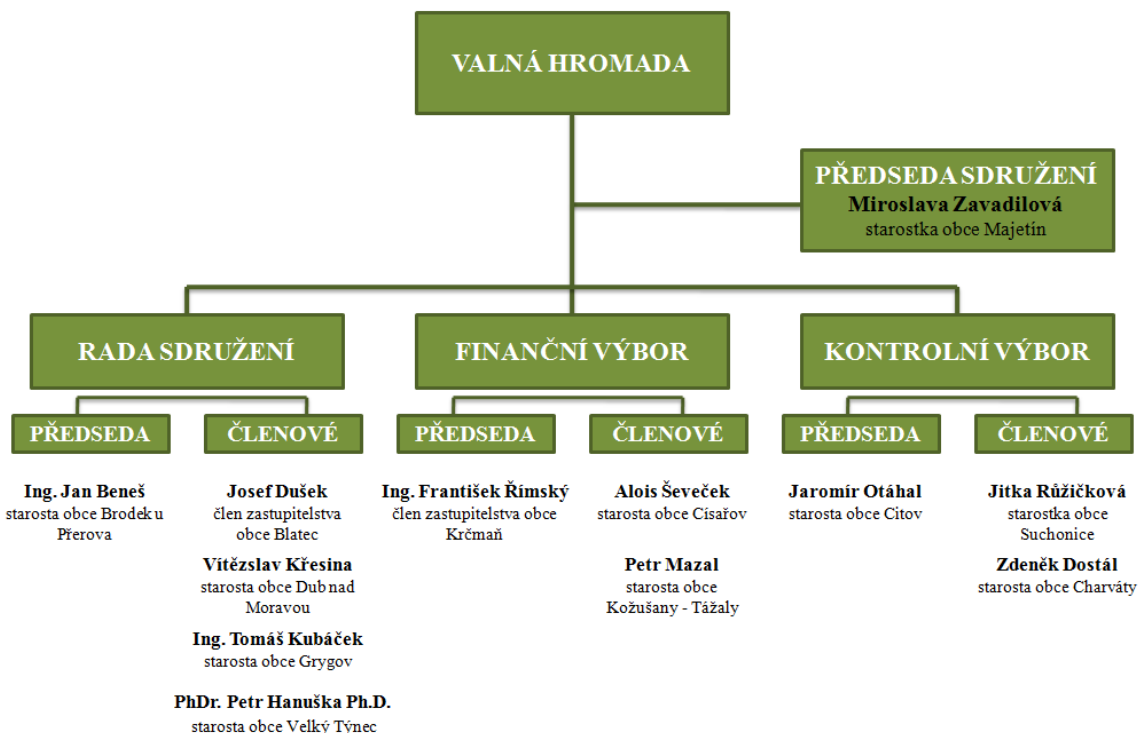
VALNÁ HROMADA

PŘEDSEDA SDRUŽENÍ
Miroslava Zavadilová
starostka obce Majetín

RADA SDRUŽENÍ

PŘEDSEDA

Ing. Jan Beneš
starosta obce Brodek u Přerova

ČLENOVÉ

Josef Dušek
člen zastupitelstva obce Blatec

Vítězslav Křesina
starosta obce Dub nad Moravou

Ing. Tomáš Kubáček
starosta obce Grygov

PhDr. Petr Hanuška Ph.D.
starosta obce Velký Týnec

FINANČNÍ VÝBOR

PŘEDSEDA

Ing. František Římský
člen zastupitelstva obce Krčmaň

ČLENOVÉ

Alois Ševeček
starosta obce Císařov

Petr Mazal
starosta obce Kožušany - Tážaly

KONTROLNÍ VÝBOR

PŘEDSEDA

Jaromír Otáhal
starosta obce Citov

ČLENOVÉ

Jitka Růžičková
starostka obce Suchonice

Zdeněk Dostál
starosta obce Charváty